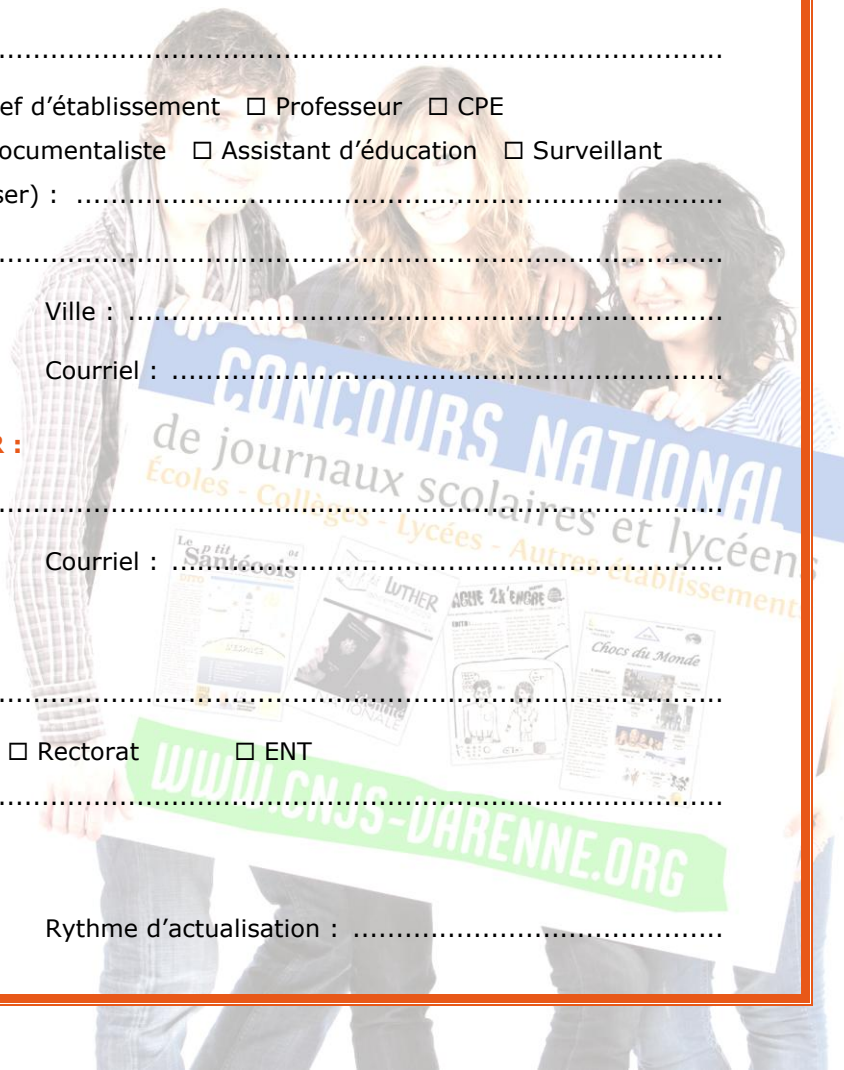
.......................................................................................

ef d'établissement ☐ Professeur ☐ CPE

ocumentaliste ☐ Assistant d'éducation ☐ Surveillant

ser) : .......................................................................

.......................................................................................

Ville : ..........................................................

Courriel : ......................................................

R :

.......................................................................................

Courriel : ......................................................

.......................................................................................

☐ Rectorat ☐ ENT

.......................................................................................

Rythme d'actualisation : ..........................................

CONCOURS NATIONAL
de journaux scolaires et lycéens
Écoles - Collèges - Lycées - Autres établissements

Le p'tit Santécois

LUTHER

AGIE 2X'ENCRE

Chocs du Monde

WWW.CNJS-VARENNE.ORG